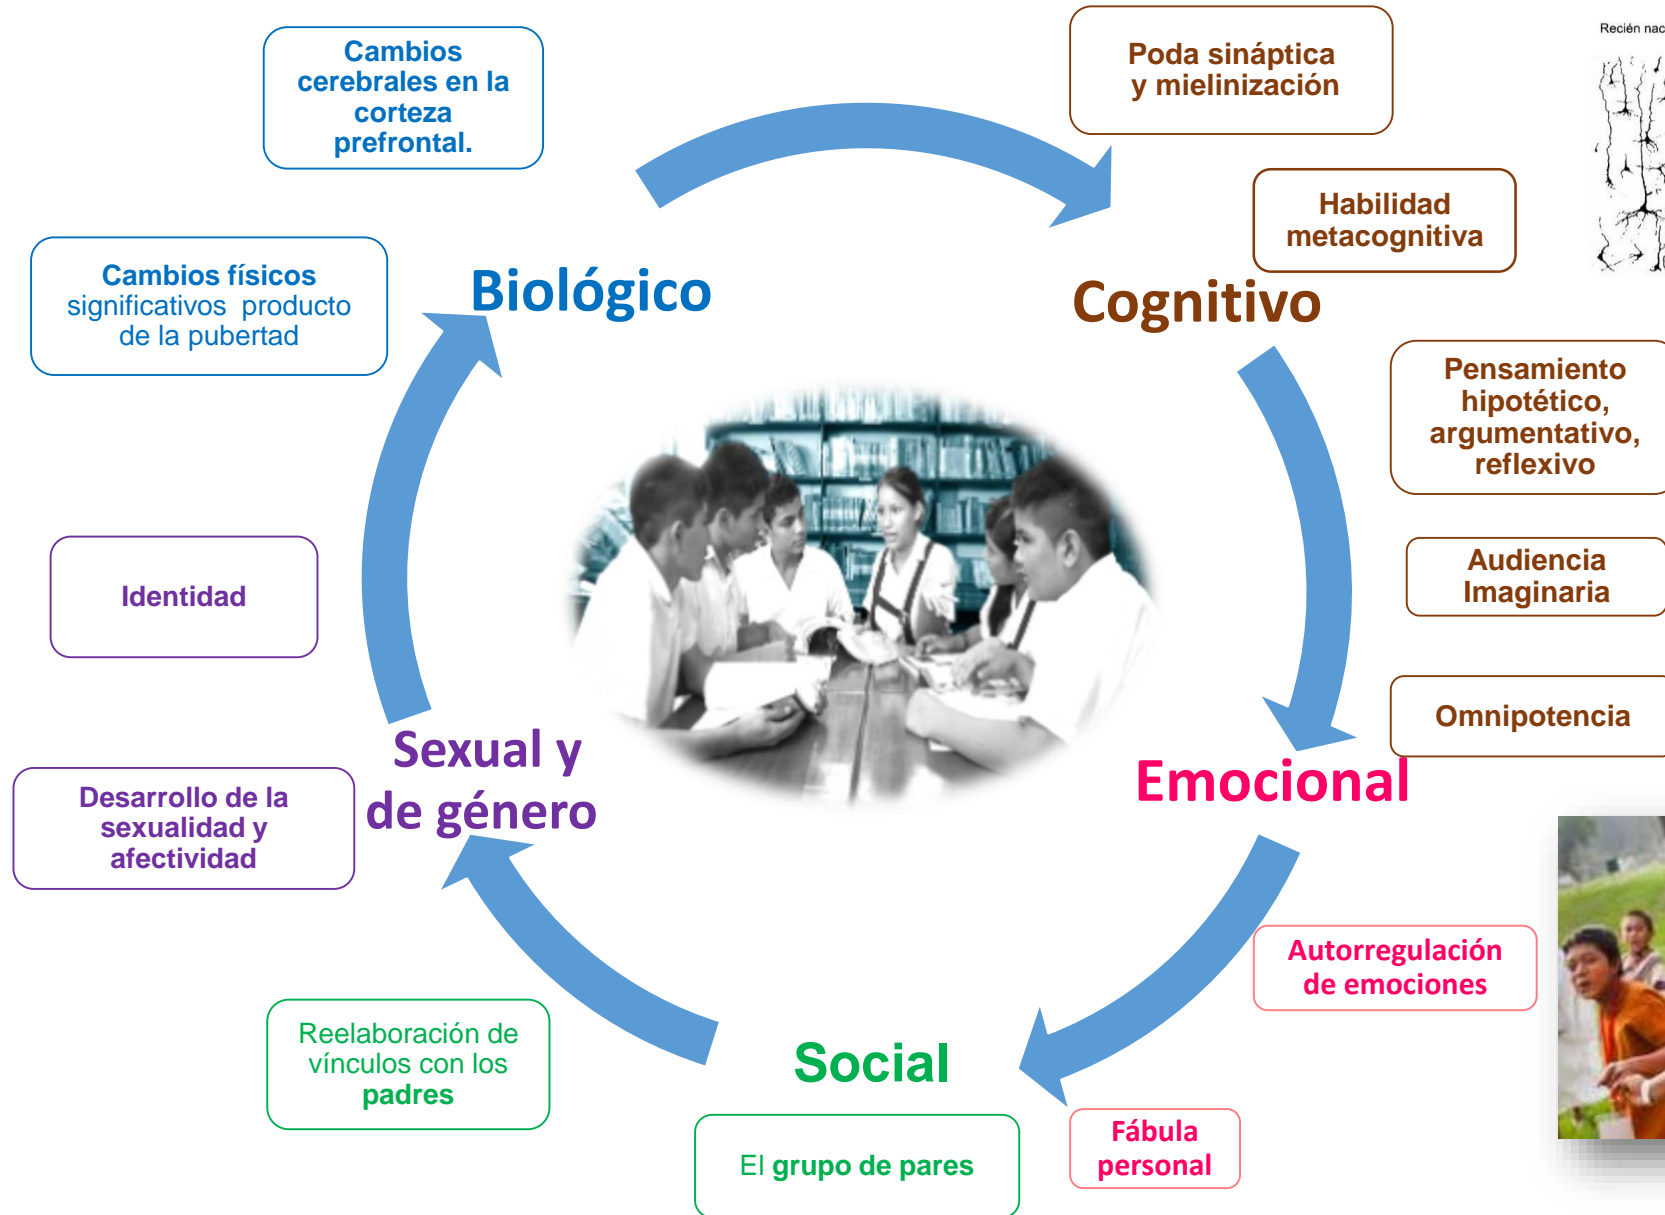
Cambios cerebrales en la corteza prefrontal.

Poda sináptica y mielinización

Recién nac

Habilidad metacognitiva

Cambios físicos significativos producto de la pubertad

Biológico

Cognitivo

Pensamiento hipotético, argumentativo, reflexivo

Audiencia Imaginaria

Identidad

Omnipotencia

Sexual y de género

Emocional

Desarrollo de la sexualidad y afectividad

Autorregulación de emociones

Reelaboración de vínculos con los padres

Social

El grupo de pares

Fábula personal